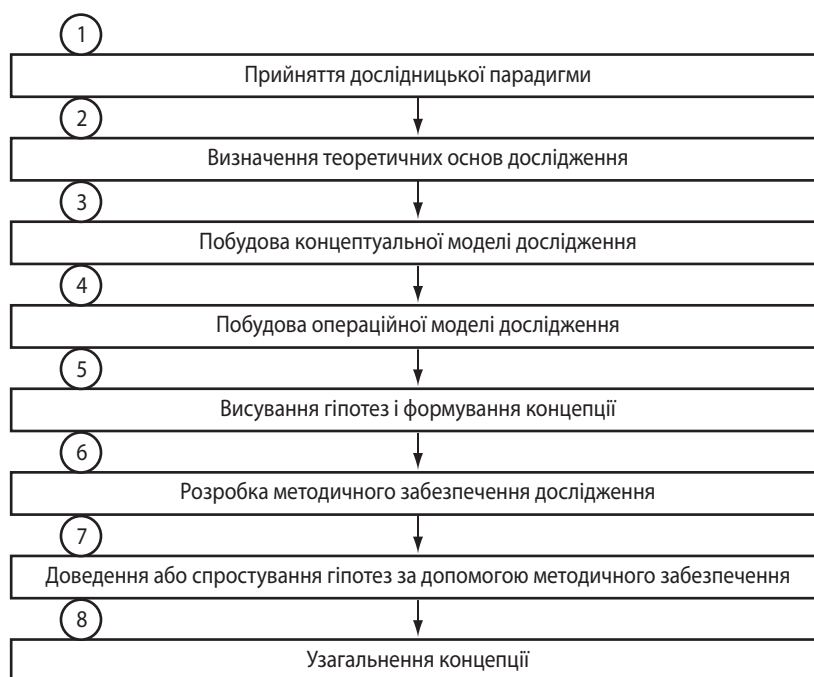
1
Прийняття дослідницької парадигми
2
Визначення теоретичних основ дослідження
3
Побудова концептуальної моделі дослідження
4
Побудова операційної моделі дослідження
5
Висування гіпотез і формування концепції
6
Розробка методичного забезпечення дослідження
7
Доведення або спростування гіпотез за допомогою методичного забезпечення
8
Узагальнення концепції